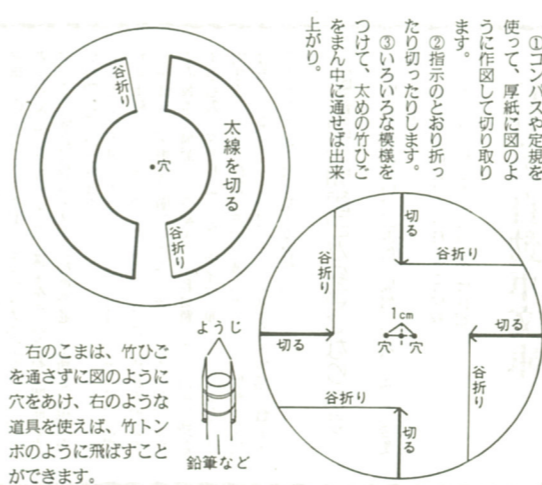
①コンパスや定規を使って、厚紙に図のように作図して切り取ります。

②指示のとおり折ったり切ったりします。

③いろいろな模様をつけて、太めの竹ひごをまん中に通せば出来上がり。

谷折り

太線を切る

•穴

谷折り

切る

谷折り

谷折り

1cm

穴 穴

切る

切る

谷折り

谷折り

切る

ようじ

右のこまは、竹ひごを通さずに図のように穴をあけ、右のような道具を使えば、竹トンボのように飛ばすことができます。

鉛筆など